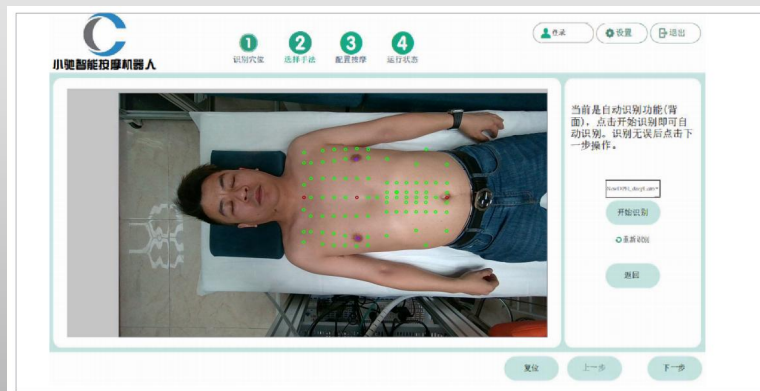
小驰智能按摩机器人

1 识别穴位

2 选择手法

3 配置推拿

4 运行状态

作录

设置

退出

当前是自动识别功能(背面)，点击开始识别即可自动识别。识别无误后点击下一步操作。

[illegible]

开始识别

重新识别

返回

复位

上一步

下一步